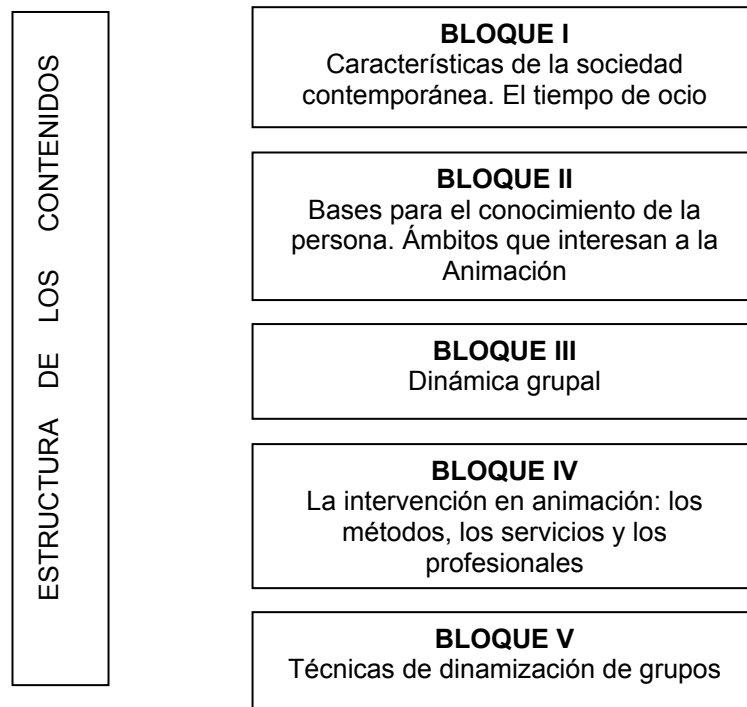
ESTRUCTURA DE LOS CONTENIDOS

BLOQUE I
Características de la sociedad contemporánea. El tiempo de ocio

BLOQUE II
Bases para el conocimiento de la persona. Ámbitos que interesan a la Animación

BLOQUE III
Dinámica grupal

BLOQUE IV
La intervención en animación: los métodos, los servicios y los profesionales

BLOQUE V
Técnicas de dinamización de grupos